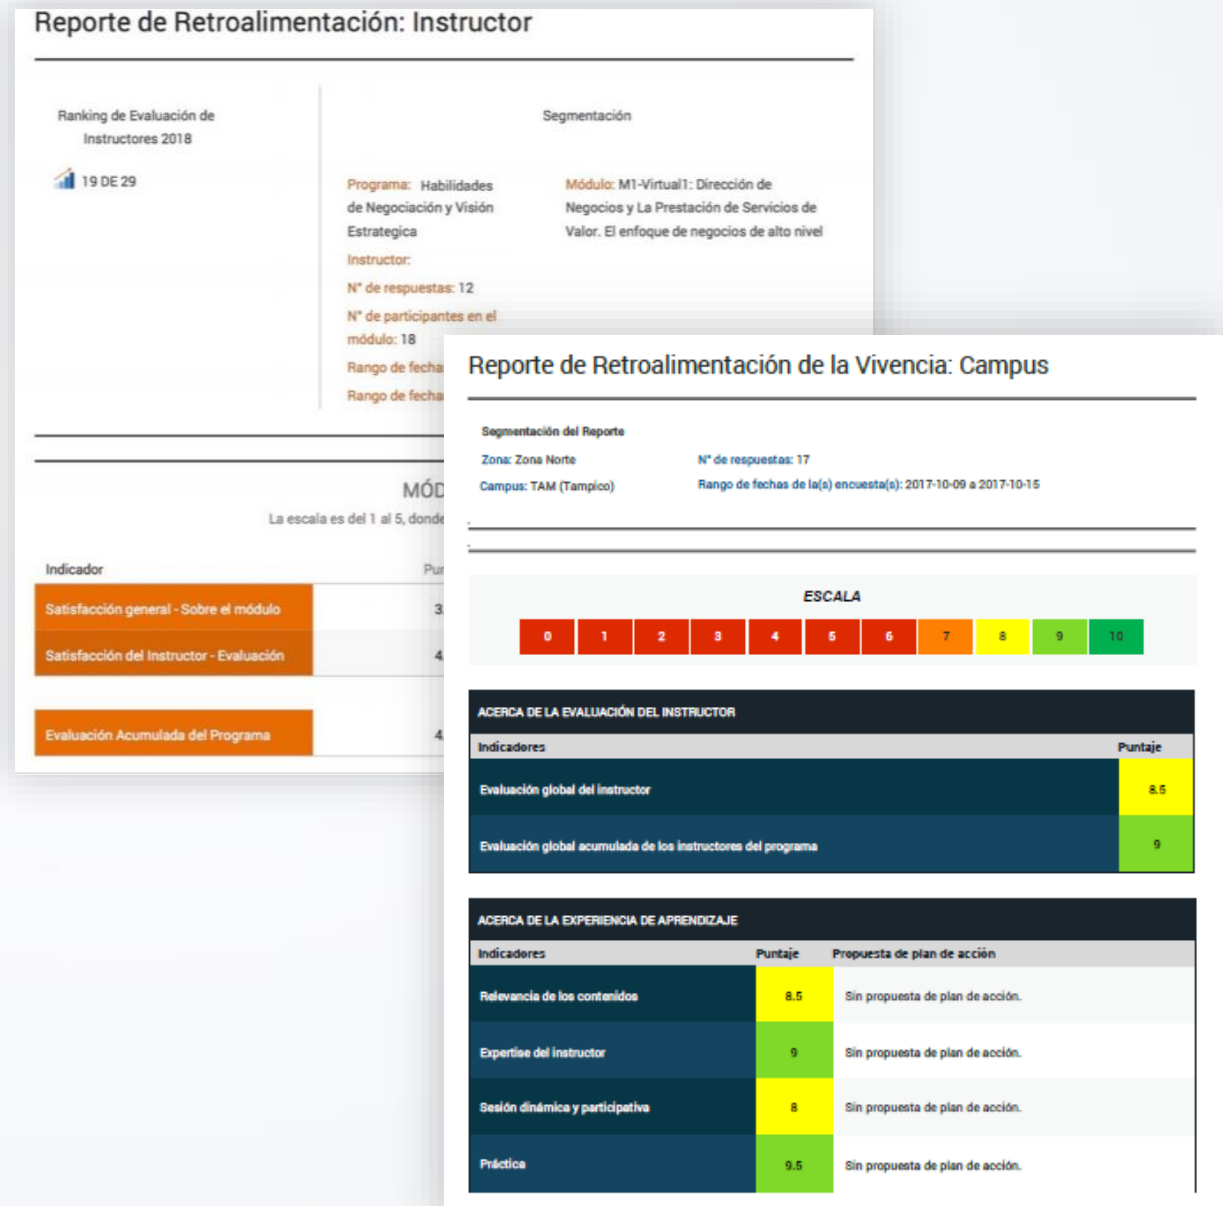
Reporte de Retroalimentación: Instructor

Ranking de Evaluación de Instructores 2018

19 DE 29

Segmentación

Programa: Habilidades de Negociación y Visión Estrategica

Módulo: M1-Virtual1: Dirección de Negocios y La Prestación de Servicios de Valor. El enfoque de negocios de alto nivel

Instructor:

N° de respuestas: 12

N° de participantes en el módulo: 18

Rango de fecha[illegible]

Rango de fecha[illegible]

MÓD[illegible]

La escala es del 1 al 5, donde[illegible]

| Indicador | Pu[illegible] |
|---|---|
| Satisfacción general - Sobre el módulo | 3.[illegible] |
| Satisfacción del Instructor - Evaluación | 4.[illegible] |
| Evaluación Acumulada del Programa | 4.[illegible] |

Reporte de Retroalimentación de la Vivencia: Campus

Segmentación del Reporte

Zona: Zona Norte

N° de respuestas: 17

Campus: TAM (Tampico)

Rango de fechas de la(s) encuesta(s): 2017-10-09 a 2017-10-15

ESCALA

0 1 2 3 4 5 6 7 8 9 10

ACERCA DE LA EVALUACIÓN DEL INSTRUCTOR

| Indicadores | Puntaje |
|---|---|
| Evaluación global del instructor | 8.5 |
| Evaluación global acumulada de los instructores del programa | 9 |

ACERCA DE LA EXPERIENCIA DE APRENDIZAJE

| Indicadores | Puntaje | Propuesta de plan de acción |
|---|---|---|
| Relevancia de los contenidos | 8.5 | Sin propuesta de plan de acción. |
| Expertise del instructor | 9 | Sin propuesta de plan de acción. |
| Sesión dinámica y participativa | 8 | Sin propuesta de plan de acción. |
| Práctica | 9.5 | Sin propuesta de plan de acción. |